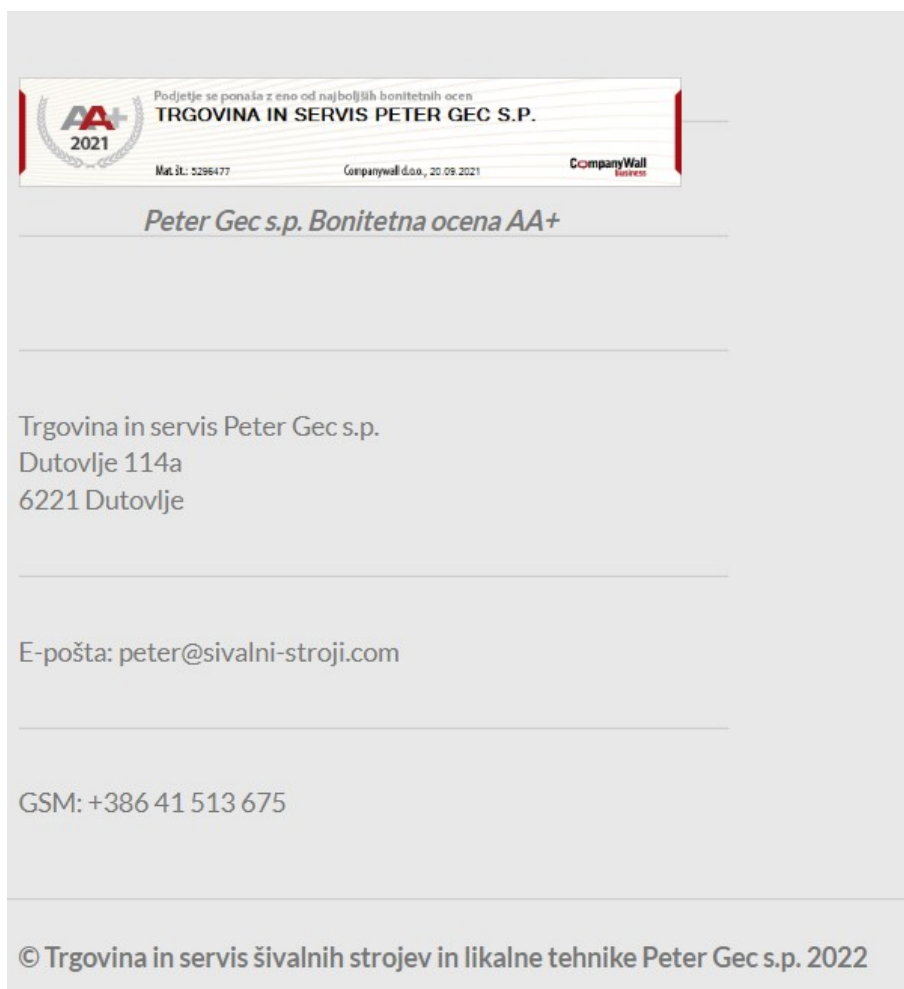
AA+
2021
Podjetje se ponaša z eno od najboljših bonitetnih ocen
TRGOVINA IN SERVIS PETER GEC S.P.
Mat. št.: 5296477
Companywall d.o.o., 20.09.2021
CompanyWall
Business

Peter Gec s.p. Bonitetna ocena AA+

Trgovina in servis Peter Gec s.p.
Dutovlje 114a
6221 Dutovlje

E-pošta: peter@sivalni-stroji.com

GSM: +386 41 513 675

© Trgovina in servis šivalnih strojev in likalne tehnike Peter Gec s.p. 2022